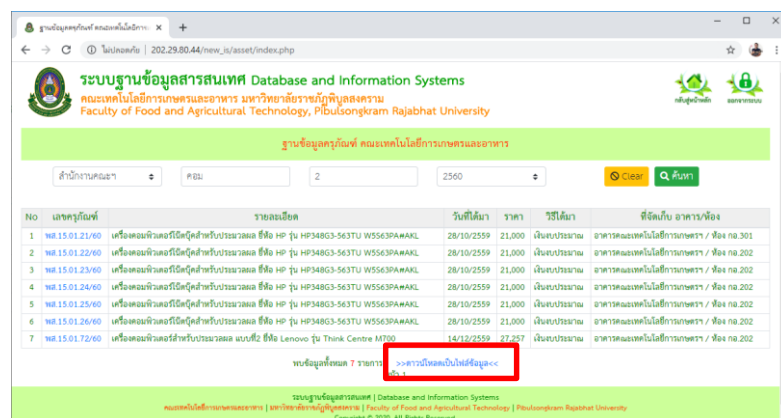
ฐานข้อมูลครุภัณฑ์ คณะเทคโนโลยีการ ×
+
ไม่ปลอดภัย | 202.29.80.44/new_is/asset/index.php

ระบบฐานข้อมูลสารสนเทศ Database and Information Systems
คณะเทคโนโลยีการเกษตรและอาหาร มหาวิทยาลัยราชภัฏพิบูลสงคราม
Faculty of Food and Agricultural Technology, Pibulsongkram Rajabhat University

กลับสู่หน้าหลัก
ออกจากระบบ

ฐานข้อมูลครุภัณฑ์ คณะเทคโนโลยีการเกษตรและอาหาร

สำนักงานคณะฯ
คอม
2
2560
Clear
ค้นหา

| No | เลขครุภัณฑ์ | รายละเอียด | วันที่ได้มา | ราคา | วิธีได้มา | ที่จัดเก็บ อาคาร/ห้อง |
|---|---|---|---|---|---|---|
| 1 | พส.15.01.21/60 | เครื่องคอมพิวเตอร์โน๊ตบุ๊คสำหรับประมวลผล ยี่ห้อ HP รุ่น HP348G3-563TU W5563PA#AKL | 28/10/2559 | 21,000 | เงินงบประมาณ | อาคารคณะเทคโนโลยีการเกษตร / ห้อง กย.301 |
| 2 | พส.15.01.22/60 | เครื่องคอมพิวเตอร์โน๊ตบุ๊คสำหรับประมวลผล ยี่ห้อ HP รุ่น HP348G3-563TU W5563PA#AKL | 28/10/2559 | 21,000 | เงินงบประมาณ | อาคารคณะเทคโนโลยีการเกษตร / ห้อง กย.202 |
| 3 | พส.15.01.23/60 | เครื่องคอมพิวเตอร์โน๊ตบุ๊คสำหรับประมวลผล ยี่ห้อ HP รุ่น HP348G3-563TU W5563PA#AKL | 28/10/2559 | 21,000 | เงินงบประมาณ | อาคารคณะเทคโนโลยีการเกษตร / ห้อง กย.202 |
| 4 | พส.15.01.24/60 | เครื่องคอมพิวเตอร์โน๊ตบุ๊คสำหรับประมวลผล ยี่ห้อ HP รุ่น HP348G3-563TU W5563PA#AKL | 28/10/2559 | 21,000 | เงินงบประมาณ | อาคารคณะเทคโนโลยีการเกษตร / ห้อง กย.202 |
| 5 | พส.15.01.25/60 | เครื่องคอมพิวเตอร์โน๊ตบุ๊คสำหรับประมวลผล ยี่ห้อ HP รุ่น HP348G3-563TU W5563PA#AKL | 28/10/2559 | 21,000 | เงินงบประมาณ | อาคารคณะเทคโนโลยีการเกษตร / ห้อง กย.202 |
| 6 | พส.15.01.26/60 | เครื่องคอมพิวเตอร์โน๊ตบุ๊คสำหรับประมวลผล ยี่ห้อ HP รุ่น HP348G3-563TU W5563PA#AKL | 28/10/2559 | 21,000 | เงินงบประมาณ | อาคารคณะเทคโนโลยีการเกษตร / ห้อง กย.202 |
| 7 | พส.15.01.72/60 | เครื่องคอมพิวเตอร์สำหรับประมวลผล แบบที่2 ยี่ห้อ Lenovo รุ่น Think Centre M700 | 14/12/2559 | 27,257 | เงินงบประมาณ | อาคารคณะเทคโนโลยีการเกษตร / ห้อง กย.202 |

พบข้อมูลทั้งหมด 7 รายการ >>ดาวน์โหลดเป็นไฟล์ข้อมูล<<
หน้า 1

ระบบฐานข้อมูลสารสนเทศ | Database and Information Systems
คณะเทคโนโลยีการเกษตรและอาหาร | มหาวิทยาลัยราชภัฏพิบูลสงคราม | Faculty of Food and Agricultural Technology | Pibulsongkram Rajabhat University
Copyright © 2020. All Rights Reserved.